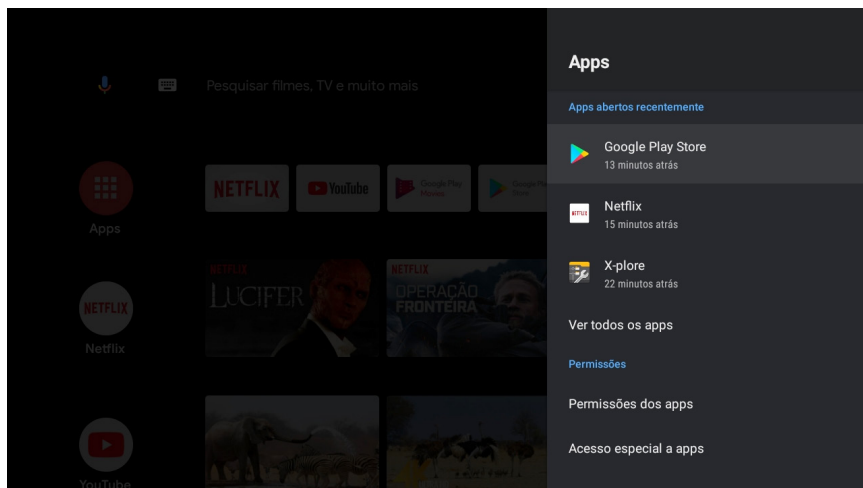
Pesquisar filmes, TV e muito mais

Apps

NETFLIX

Netflix

YouTube

NETFLIX

YouTube

Google Play Filmes

Google Play Store

NETFLIX
LUCIFER

NETFLIX
OPERAÇÃO FRONTEIRA

Apps

Apps abertos recentemente

Google Play Store
13 minutos atrás

Netflix
15 minutos atrás

X-plore
22 minutos atrás

Ver todos os apps

Permissões

Permissões dos apps

Acesso especial a apps